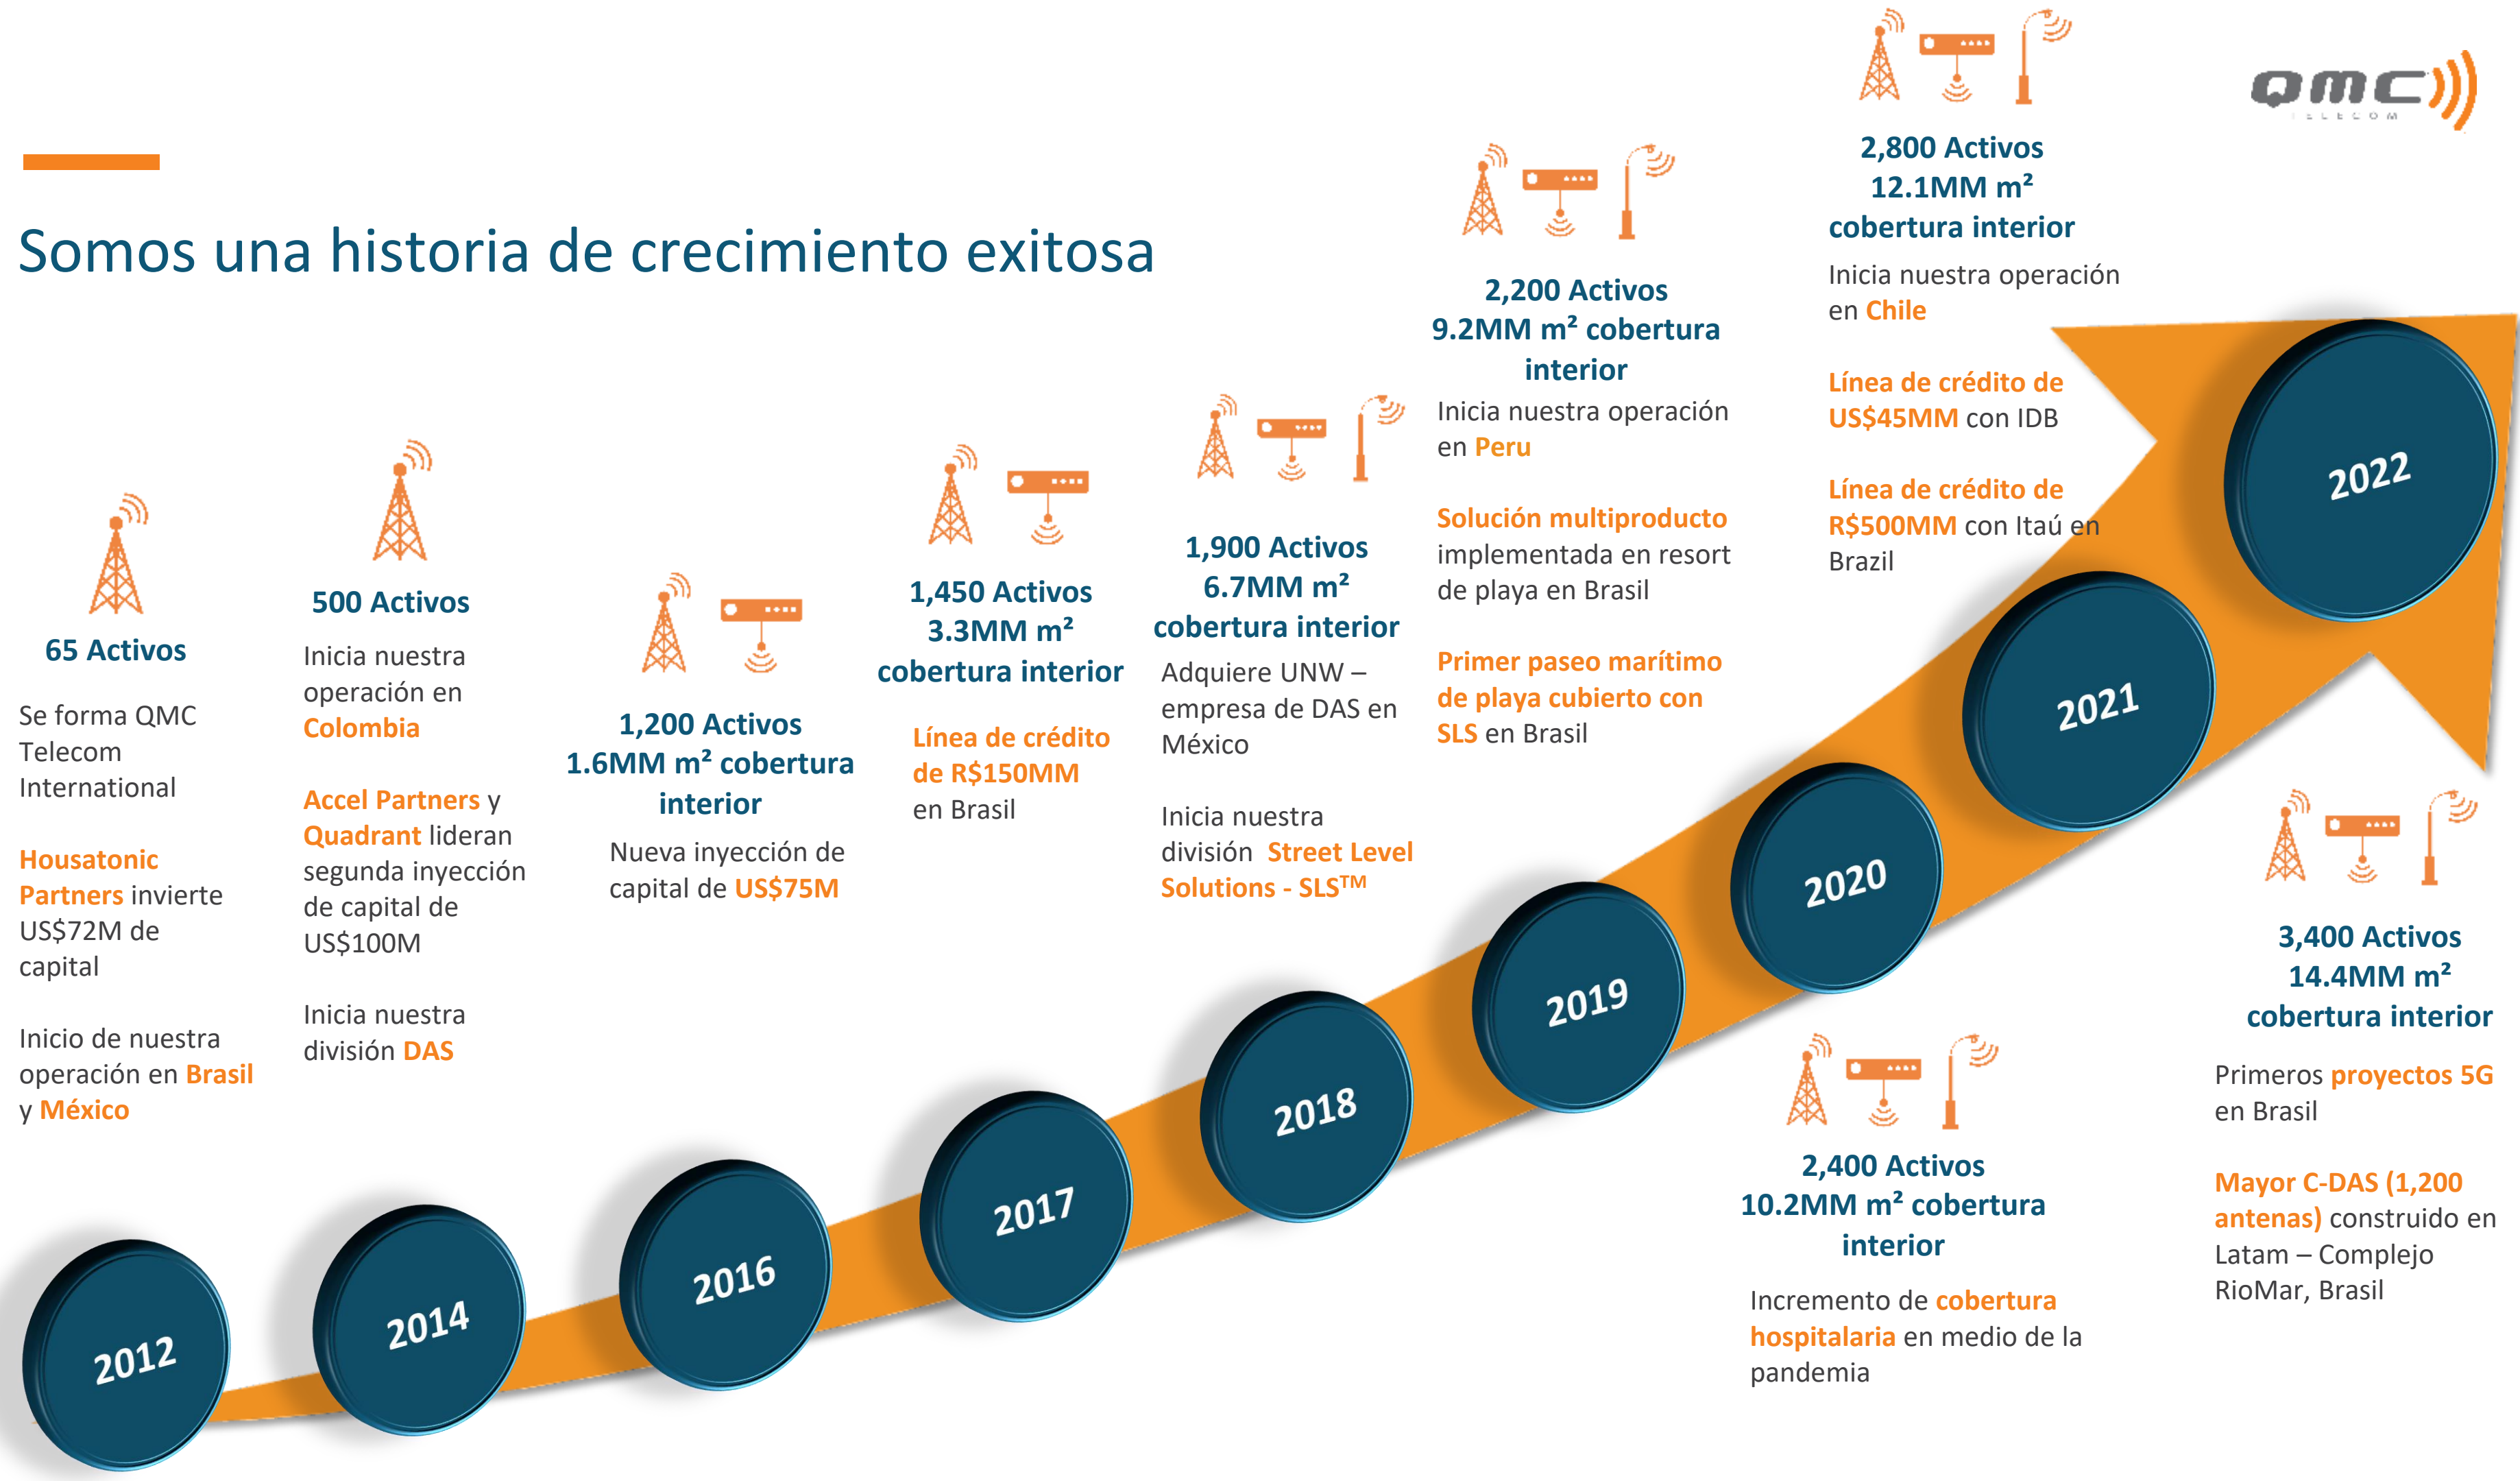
QMC TELECOM

Somos una historia de crecimiento exitosa

65 Activos

Se forma QMC Telecom International

Housatonic Partners invierte US$72M de capital

Inicio de nuestra operación en Brasil y México

500 Activos

Inicia nuestra operación en Colombia

Accel Partners y Quadrant lideran segunda inyección de capital de US$100M

Inicia nuestra división DAS

1,200 Activos
1.6MM m² cobertura interior

Nueva inyección de capital de US$75M

1,450 Activos
3.3MM m²
cobertura interior

Línea de crédito de R$150MM en Brasil

1,900 Activos
6.7MM m²
cobertura interior

Adquiere UNW – empresa de DAS en México

Inicia nuestra división Street Level Solutions - SLS™

2,200 Activos
9.2MM m² cobertura interior

Inicia nuestra operación en Peru

Solución multiproducto implementada en resort de playa en Brasil

Primer paseo marítimo de playa cubierto con SLS en Brasil

2,400 Activos
10.2MM m² cobertura interior

Incremento de cobertura hospitalaria en medio de la pandemia

2,800 Activos
12.1MM m²
cobertura interior

Inicia nuestra operación en Chile

Línea de crédito de US$45MM con IDB

Línea de crédito de R$500MM con Itaú en Brazil

3,400 Activos
14.4MM m²
cobertura interior

Primeros proyectos 5G en Brasil

Mayor C-DAS (1,200 antenas) construido en Latam – Complejo RioMar, Brasil

2012
2014
2016
2017
2018
2019
2020
2021
2022